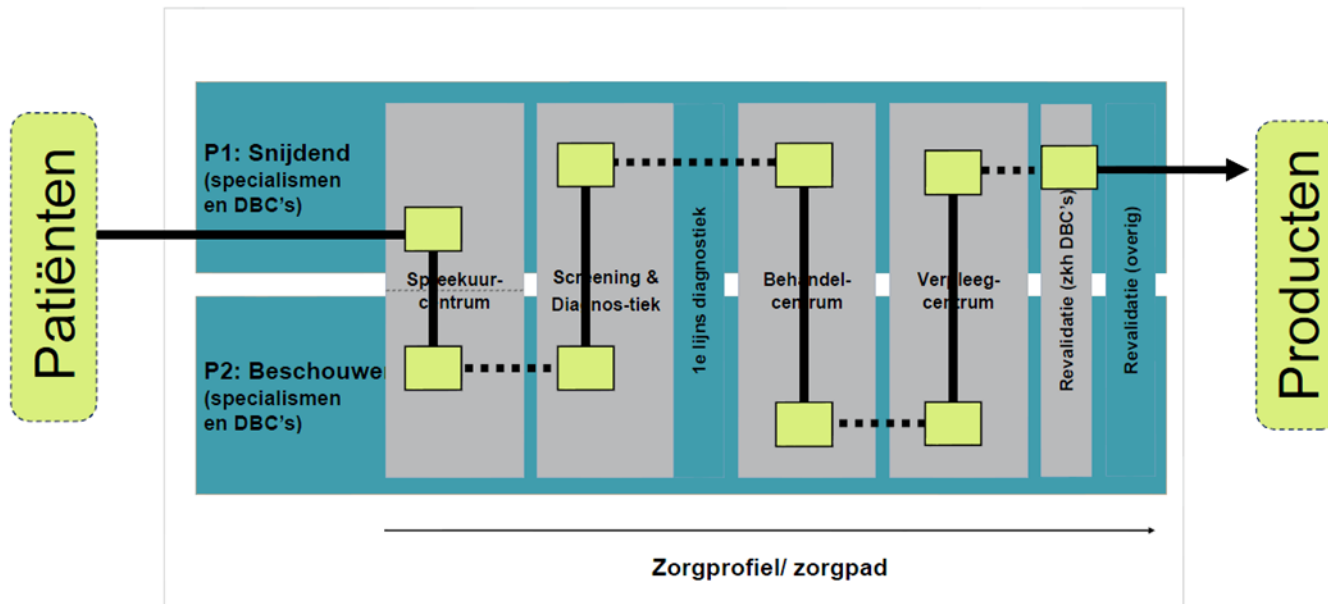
Patiënten

P1: Snijdend (specialismen en DBC's)

P2: Beschouwend (specialismen en DBC's)

Spreekuur-centrum

Screening & Diagnos-tiek

1e lijns diagnostiek

Behandel-centrum

Verpleeg-centrum

Revalidatie (zkh DBC's)

Revalidatie (overig)

Producten

Zorgprofiel/ zorgpad